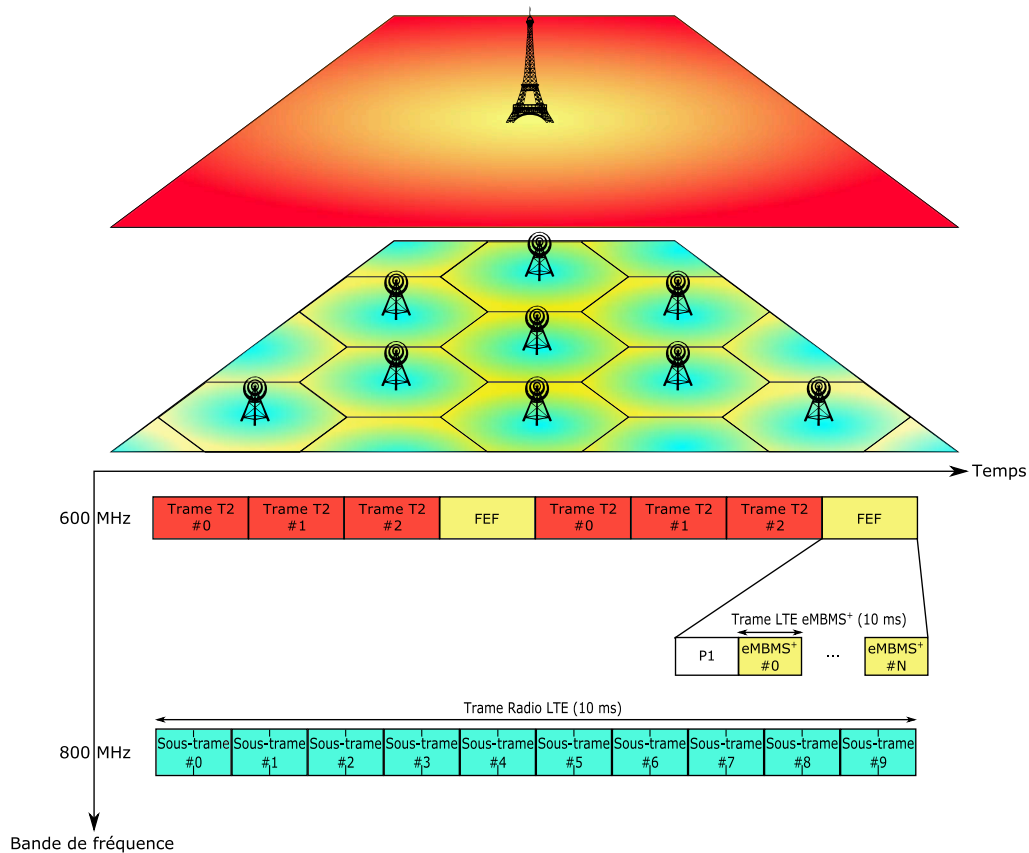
Temps

600 MHz

| Trame T2 #0 | Trame T2 #1 | Trame T2 #2 | FEF | Trame T2 #0 | Trame T2 #1 | Trame T2 #2 | FEF |
|---|---|---|---|---|---|---|---|

Trame LTE eMBMS$^+$ (10 ms)

| P1 | eMBMS$^+$ #0 | ... | eMBMS$^+$ #N |
|---|---|---|---|

Trame Radio LTE (10 ms)

800 MHz

| Sous-trame #0 | Sous-trame #1 | Sous-trame #2 | Sous-trame #3 | Sous-trame #4 | Sous-trame #5 | Sous-trame #6 | Sous-trame #7 | Sous-trame #8 | Sous-trame #9 |
|---|---|---|---|---|---|---|---|---|---|

Bande de fréquence